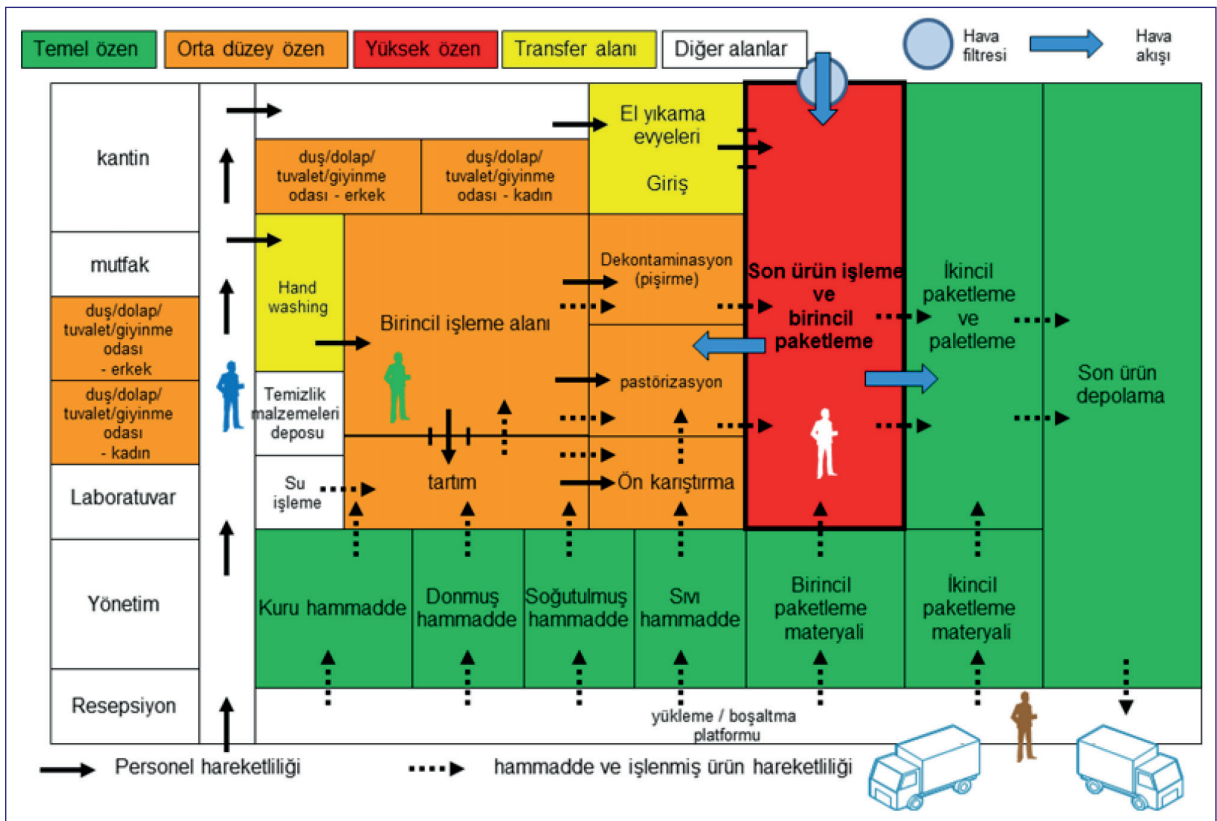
Temel özen | Orta düzey özen | Yüksek özen | Transfer alanı | Diğer alanlar | Hava filtresi | Hava akışı

kantin

mutfak

duş/dolap/ tuvalet/giyinme odası - erkek

duş/dolap/ tuvalet/giyinme odası - kadın

Laboratuvar

Yönetim

Resepsiyon

duş/dolap/ tuvalet/giyinme odası - erkek

duş/dolap/ tuvalet/giyinme odası - kadın

El yıkama evyeleri

Giriş

Hand washing

Birincil işleme alanı

Dekontaminasyon (pişirme)

pastörizasyon

Temizlik malzemeleri deposu

Su işleme

tartım

Ön karıştırma

Son ürün işleme ve birincil paketleme

İkincil paketleme ve paletleme

Son ürün depolama

Kuru hammadde

Donmuş hammadde

Soğutulmuş hammadde

Sıvı hammadde

Birincil paketleme materyali

İkincil paketleme materyali

yükleme / boşaltma platformu

Personel hareketliliği

hammadde ve işlenmiş ürün hareketliliği